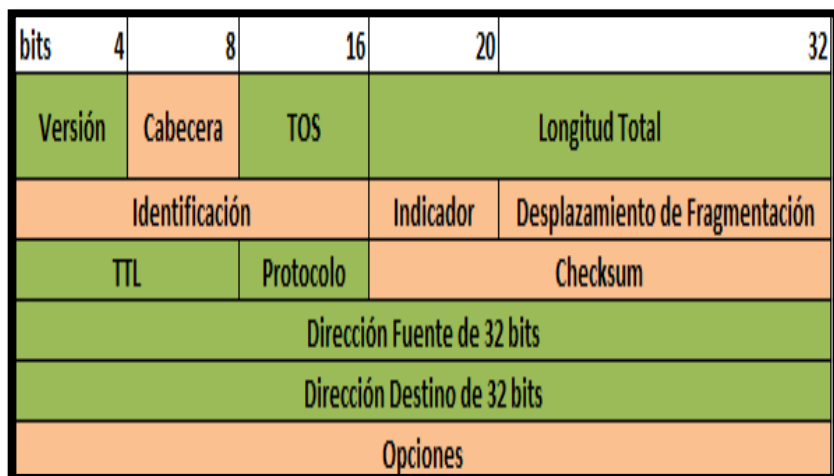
| bits 4 | 8 | 16 | 20 | 32 |
|---|---|---|---|---|
| Versión | Cabecera | TOS | Longitud Total | |
| Identificación | | | Indicador | Desplazamiento de Fragmentación |
| TTL | | Protocolo | Checksum | |
| Dirección Fuente de 32 bits | | | | |
| Dirección Destino de 32 bits | | | | |
| Opciones | | | | |